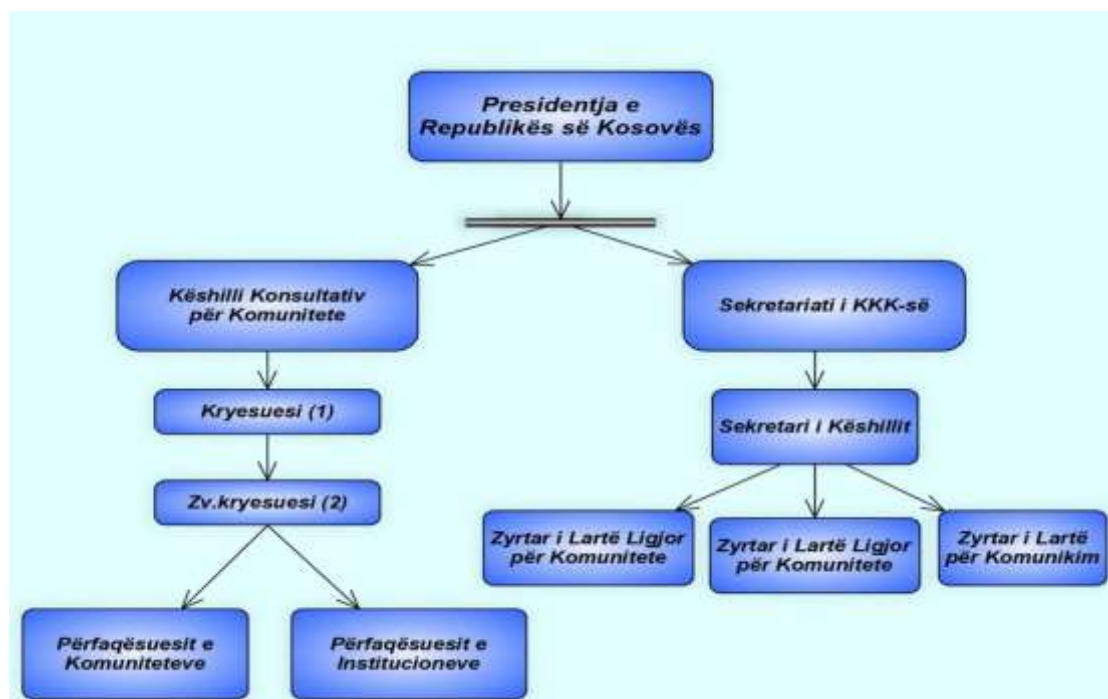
Presidentja e Republikës së Kosovës

Këshilli Konsultativ për Komunitete

Sekretariati i KKK-së

Kryesuesi (1)

Sekretari i Këshillit

Zv.kryesuesi (2)

Zyrtar i Lartë Ligjor për Komunitete

Zyrtar i Lartë Ligjor për Komunitete

Zyrtar i Lartë për Komunikim

Përfaqësuesit e Komuniteteve

Përfaqësuesit e Institucioneve